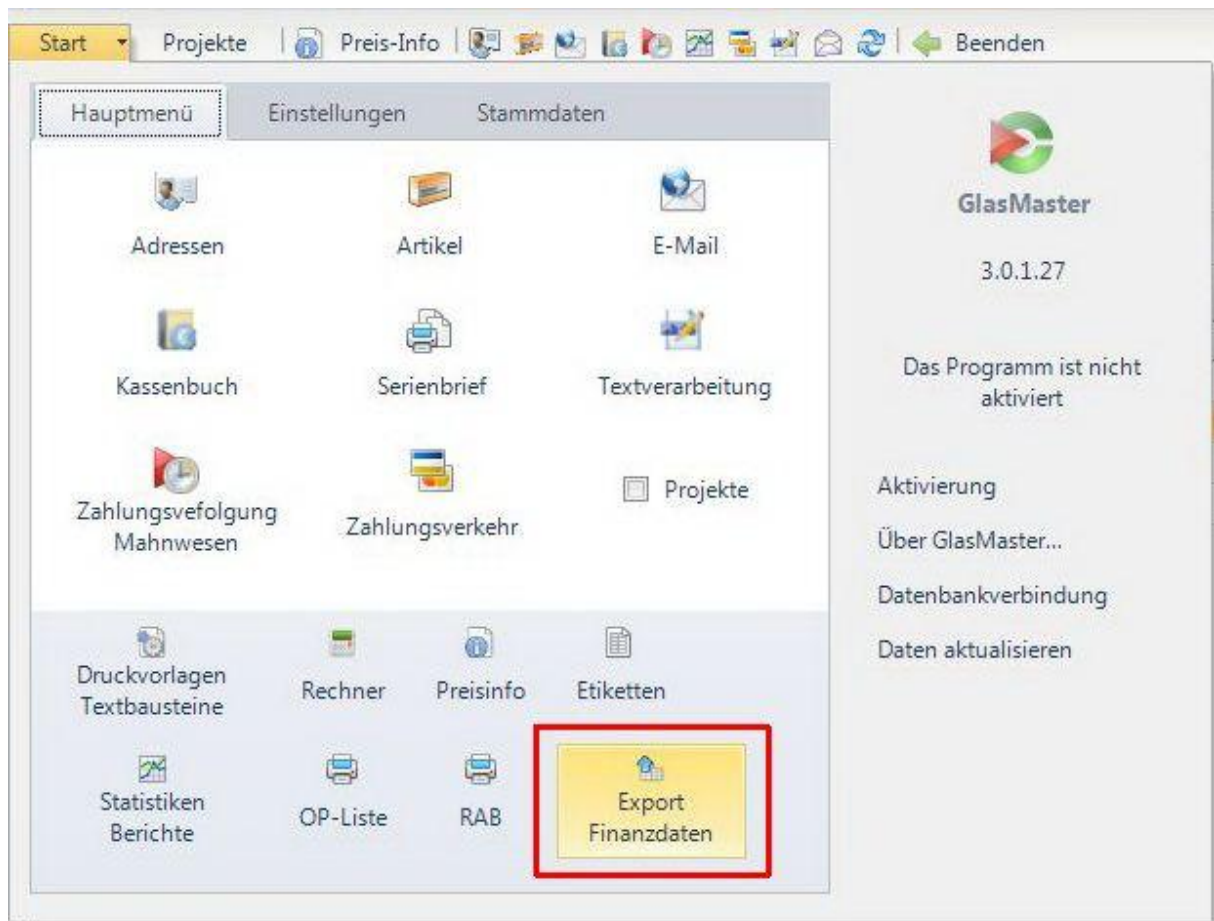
Start Projekte Preis-Info Beenden

Hauptmenü Einstellungen Stammdaten

Adressen
Artikel
E-Mail
Kassenbuch
Serienbrief
Textverarbeitung
Zahlungsvefolgung Mahnwesen
Zahlungsverkehr
Projekte

Druckvorlagen Textbausteine
Rechner
Preisinfo
Etiketten
Statistiken Berichte
OP-Liste
RAB
Export Finanzdaten

GlasMaster
3.0.1.27

Das Programm ist nicht aktiviert

Aktivierung
Über GlasMaster...
Datenbankverbindung
Daten aktualisieren